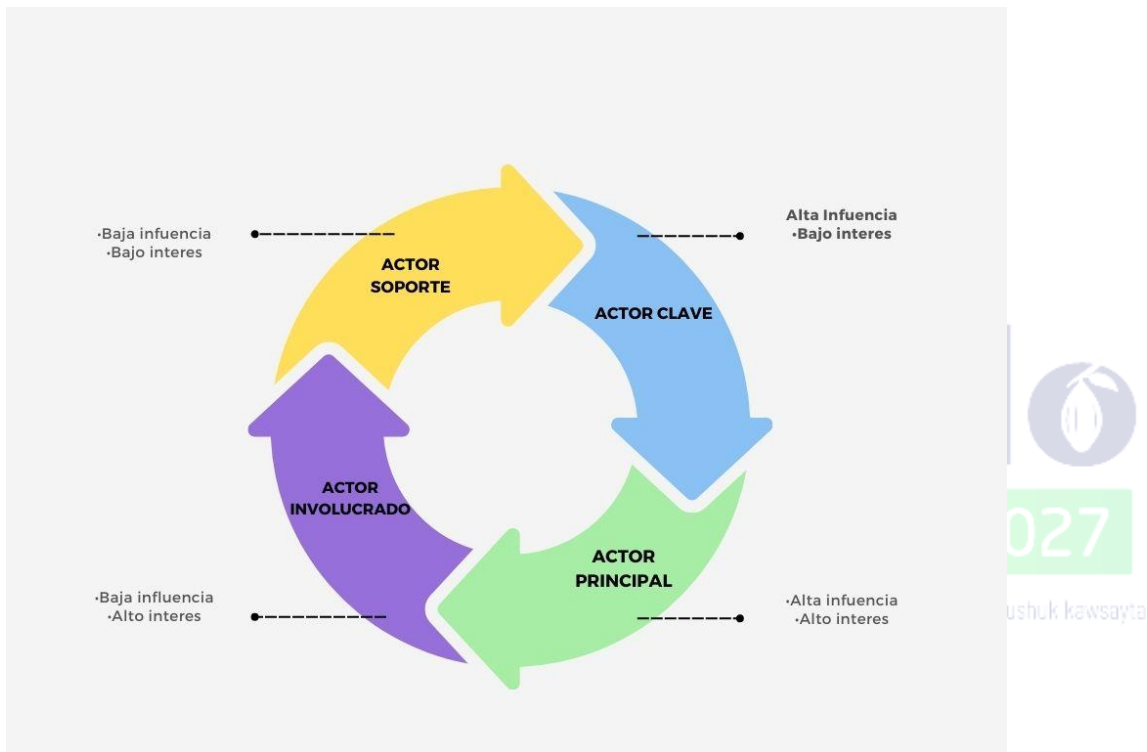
·Baja infuencia
·Bajo interes

ACTOR SOPORTE

Alta Infuencia
·Bajo interes

ACTOR CLAVE

ACTOR INVOLUCRADO

ACTOR PRINCIPAL

·Baja influencia
·Alto interes

·Alta infuencia
·Alto interes

027

ushuk kawsayta